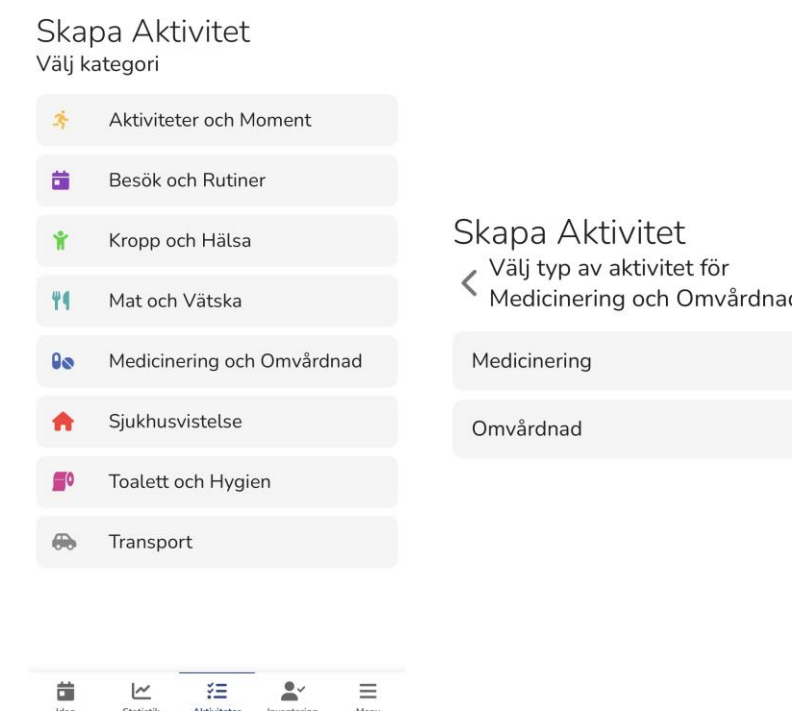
Skapa Aktivitet
Välj kategori

Aktiviteter och Moment

Besök och Rutiner

Kropp och Hälsa

Mat och Vätska

Medicinering och Omvårdnad

Sjukhusvistelse

Toalett och Hygien

Transport

Idag Statistik Aktiviteter Inventering Meny

Skapa Aktivitet
Välj typ av aktivitet för Medicinering och Omvårdnad

Medicinering

Omvårdnad